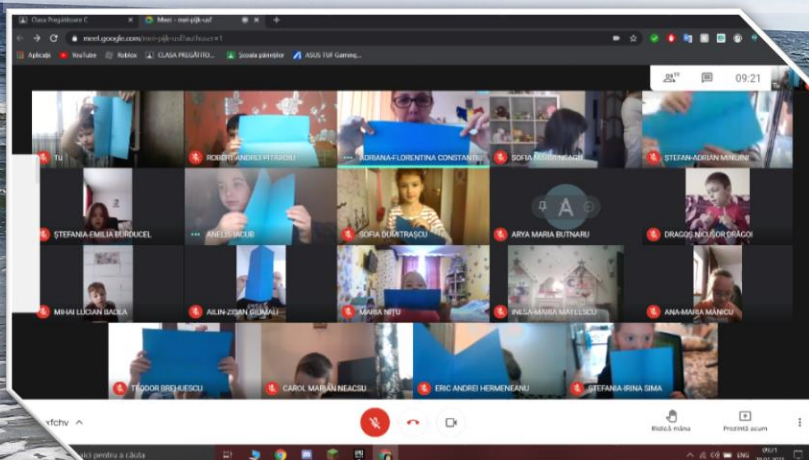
Clasa Pregătitoare C
Meet - mei-pjjk-usf
meet.google.com/mei-pjjk-usf?authuser=1
Aplicații
YouTube
Roblox
CLASA PREGĂTITO...
Școala părinților
ASUS TUF Gaming...
09:21
Tu
ROBERT-ANDREI FITĂRĂU
ADRIANA-FLORENTINA CONSTANTIN
SOFIA MARIA NEAGU
ȘTEFAN-ADRIAN MINULINI
ȘTEFANIA-EMILIA BURDUCEL
ANEVIS IACUB
SOFIA DUMITRAȘCU
A
ARYA MARIA BUTNARU
DRAGOȘ NICUȘOR DRĂGOI
MIHAI LUCIAN BADEA
AILIN-ZIDAN GIUMALI
MARA NIȚU
INESA-MARIA MATEESCU
ANA-MARIA MANICU
TEODOR BREHUESCU
CAROL MARIAN NEACȘU
ERIC ANDREI HERMENEANU
ȘTEFANIA-IRINA SIMA
sfchv
Ridică mâna
Prezintă acum
Aici pentru a căuta
ENG